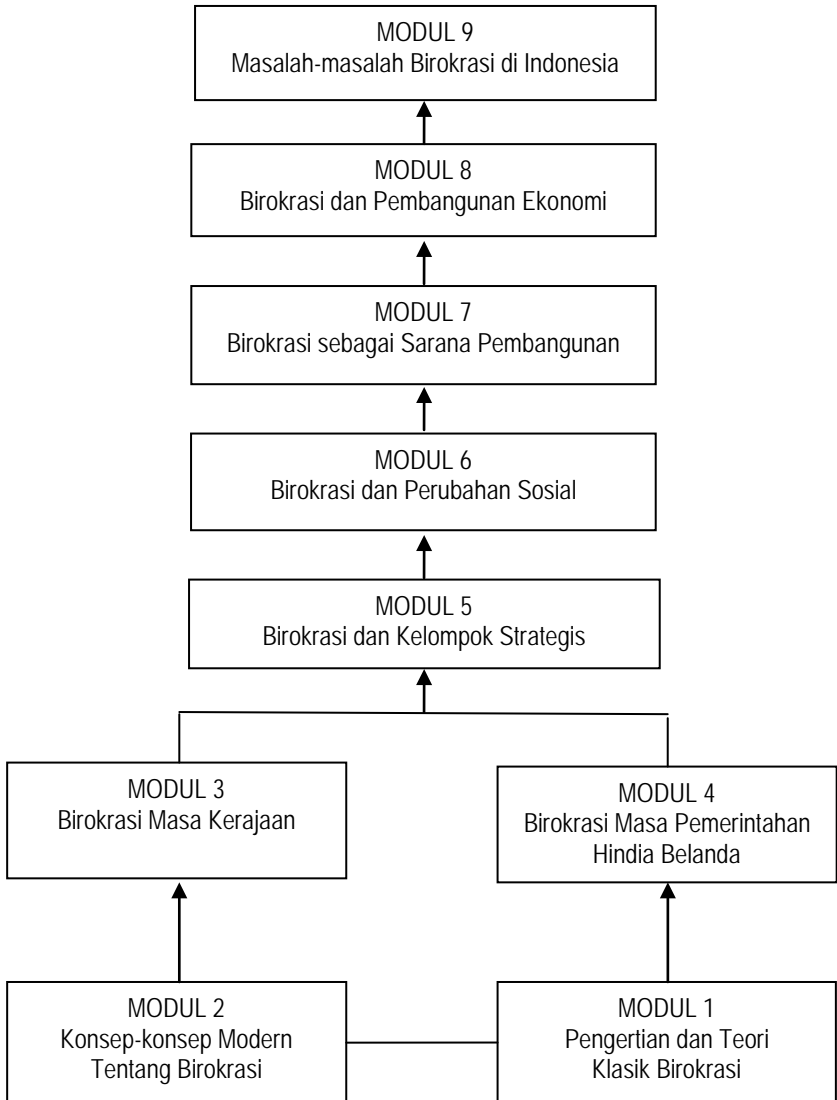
MODUL 9
Masalah-masalah Birokrasi di Indonesia

MODUL 8
Birokrasi dan Pembangunan Ekonomi

MODUL 7
Birokrasi sebagai Sarana Pembangunan

MODUL 6
Birokrasi dan Perubahan Sosial

MODUL 5
Birokrasi dan Kelompok Strategis

MODUL 3
Birokrasi Masa Kerajaan

MODUL 4
Birokrasi Masa Pemerintahan Hindia Belanda

MODUL 2
Konsep-konsep Modern Tentang Birokrasi

MODUL 1
Pengertian dan Teori Klasik Birokrasi